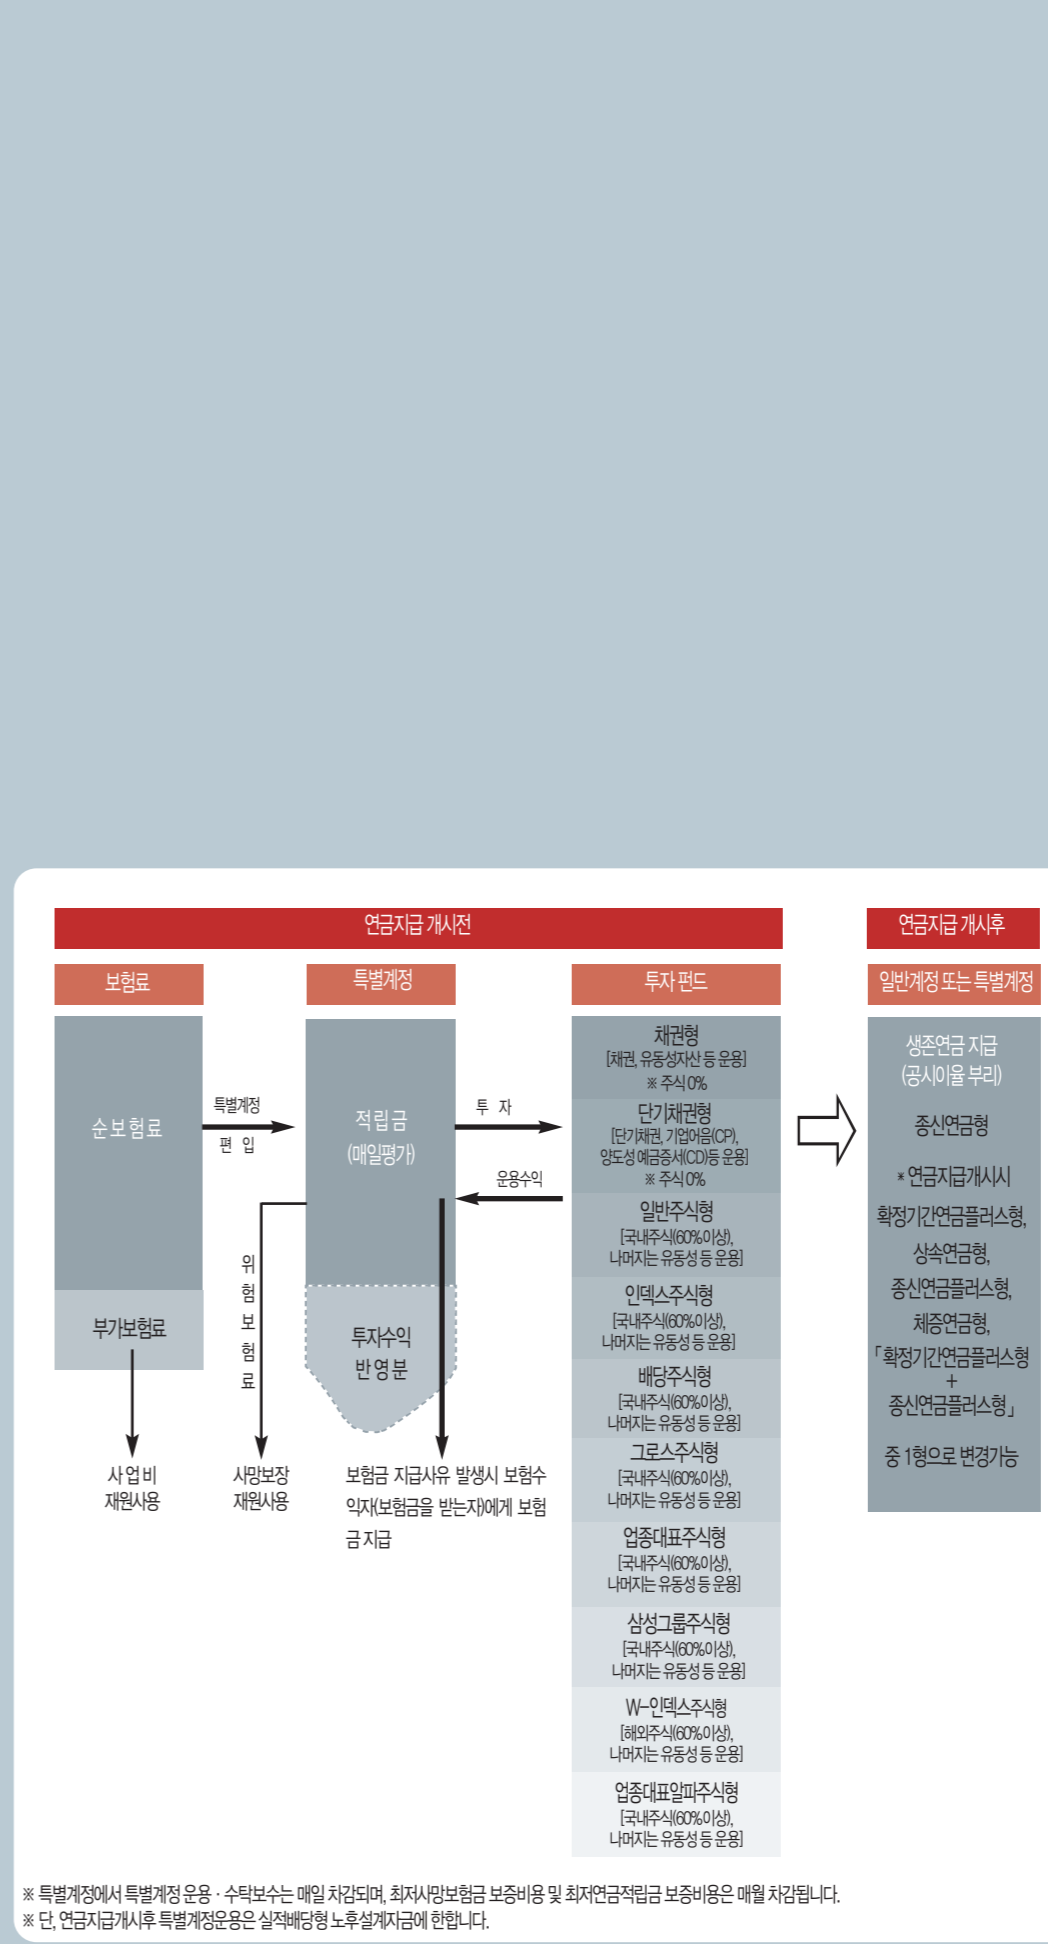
연금지급 개시전

연금지급 개시후

보험료

특별계정

투자 펀드

일반계정 또는 특별계정

순보험료

특별계정 편 입

적립금 (매일평가)

투 자

운용수익

부가보험료

위험보험료

투자수익 반영분

사업비 재원사용

사망보장 재원사용

보험금 지급사유 발생시 보험수익자(보험금을 받는자)에게 보험금 지급

채권형
[채권, 유동성자산 등 운용]
※ 주식 0%

단기채권형
[단기채권, 기업어음(CP), 양도성 예금증서(CD)등 운용]
※ 주식 0%

일반주식형
[국내주식(60%이상), 나머지는 유동성 등 운용]

인덱스주식형
[국내주식(60%이상), 나머지는 유동성 등 운용]

배당주식형
[국내주식(60%이상), 나머지는 유동성 등 운용]

그로스주식형
[국내주식(60%이상), 나머지는 유동성 등 운용]

업종대표주식형
[국내주식(60%이상), 나머지는 유동성 등 운용]

삼성그룹주식형
[국내주식(60%이상), 나머지는 유동성 등 운용]

W-인덱스주식형
[해외주식(60%이상), 나머지는 유동성 등 운용]

업종대표알파주식형
[국내주식(60%이상), 나머지는 유동성 등 운용]

생존연금 지급
(공시이율 부리)

종신연금형

* 연금지급개시시
확정기간연금플러스형,
상속연금형,
종신연금플러스형,
체증연금형,
「확정기간연금플러스형
+
종신연금플러스형」

중 1형으로 변경가능

※ 특별계정에서 특별계정 운용 · 수탁보수는 매일 차감되며, 최저사망보험금 보증비용 및 최저연금적립금 보증비용은 매월 차감됩니다.
※ 단, 연금지급개시후 특별계정운용은 실적배당형 노후설계자금에 한합니다.